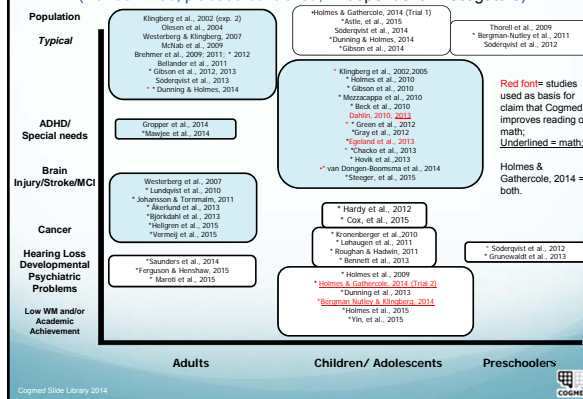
Population

Typical

ADHD/ Special needs

Brain Injury/Stroke/MCI

Cancer

Hearing Loss Developmental Psychiatric Problems

Low WM and/or Academic Achievement

Klingberg et al., 2002 (exp. 2)
Olesen et al., 2004
Westerberg & Klingberg, 2007
McNab et al., 2009
Brehmer et al., 2009; 2011; * 2012
Bellander et al., 2011
* Gibson et al., 2012, 2013
Söderqvist et al., 2014
* * Dunning & Holmes, 2014

*Holmes & Gathercole, 2014 (Trial 1)
*Astle, et al., 2015
Söderqvist et al., 2014
*Dunning & Holmes, 2014
*Gibson et al., 2014

Thorell et al., 2009
* Bergman-Nutley et al., 2011
Söderqvist et al., 2012

Gropper et al., 2014
*Mawjee et al., 2014

* Klingberg et al., 2002,2005
* Holmes et al., 2009
* Gibson et al., 2010
* Mezzacappa et al., 2010
* Beck et al., 2010
Dahlin, 2010, 2013
* * Green et al., 2012
*Gray et al., 2012
*Egeland et al., 2013
* *Chacko et al., 2013
* Hovik et al.,2013
•* van Dongen-Boomsma et al., 2014
*Steeger, et al., 2015

Red font= studies used as basis for claim that Cogmed improves reading or math;
Underlined = math;

Holmes & Gathercole, 2014 = both.

Westerberg et al., 2007
* Lundqvist et al., 2010
* Johansson & Tornmalm, 2011
* Åkerlund et al., 2013
*Bjørkdahl et al., 2013
*Hellgren et al., 2015
*Vermeij et al., 2015

* Hardy et al., 2012
* Cox, et al., 2015

* Kronenberger et al.,2010
* Lehaugen et al., 2011
* Roughan & Hadwin, 2011
* Bennett et al., 2013

* Soderqvist et al., 2012
* Grunewaldt et al., 2013

*Saunders et al., 2014
*Ferguson & Henshaw, 2015
* Maroti et al., 2015

* Holmes et al., 2009
* Holmes & Gathercole, 2014 (Trial 2)
*Dunning et al., 2013
*Bergman Nutley & Klingberg, 2014
*Holmes et al., 2015
*Yin, et al., 2015

Adults

Children/ Adolescents

Preschoolers

Cogmed Slide Library 2014

COGMED